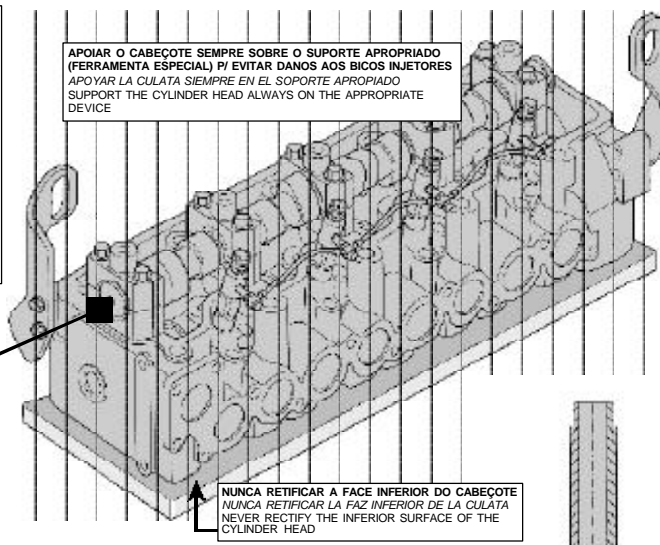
APOIAR O CABEÇOTE SEMPRE SOBRE O SUPORTE APROPRIADO (FERRAMENTA ESPECIAL) P/ EVITAR DANOS AOS BICOS INJETORES
APOYAR LA CULATA SIEMPRE EN EL SOPORTE APROPIADO
SUPPORT THE CYLINDER HEAD ALWAYS ON THE APPROPRIATE DEVICE

NUNCA RETIFICAR A FACE INFERIOR DO CABEÇOTE
NUNCA RETIFICAR LA FAZ INFERIOR DE LA CULATA
NEVER RECTIFY THE INFERIOR SURFACE OF THE CYLINDER HEAD